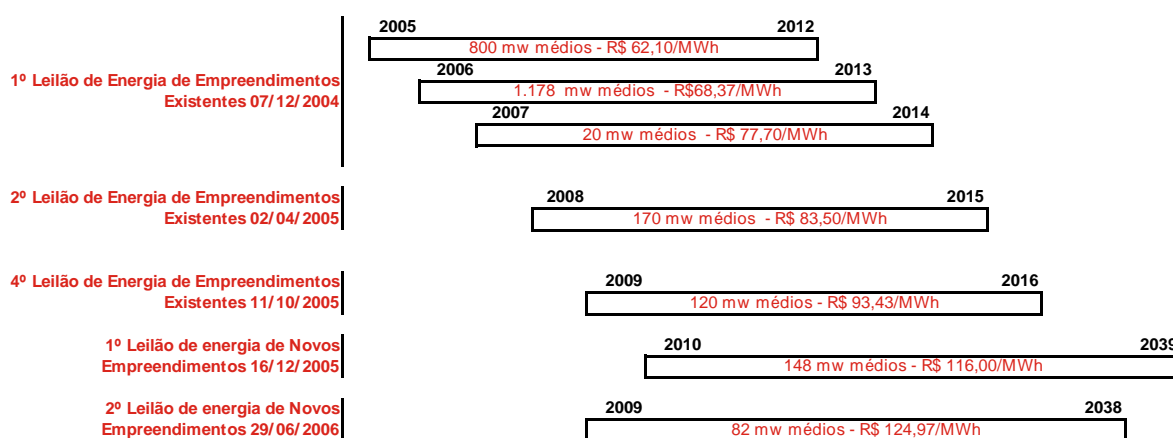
1º Leilão de Energia de Empreendimentos Existentes 07/12/2004

2005

2012

800 mw médios - R$ 62,10/MWh

2006

2013

1.178 mw médios - R$68,37/MWh

2007

2014

20 mw médios - R$ 77,70/MWh

2º Leilão de Energia de Empreendimentos Existentes 02/04/2005

2008

2015

170 mw médios - R$ 83,50/MWh

4º Leilão de Energia de Empreendimentos Existentes 11/10/2005

2009

2016

120 mw médios - R$ 93,43/MWh

1º Leilão de energia de Novos Empreendimentos 16/12/2005

2010

2039

148 mw médios - R$ 116,00/MWh

2º Leilão de energia de Novos Empreendimentos 29/06/2006

2009

2038

82 mw médios - R$ 124,97/MWh